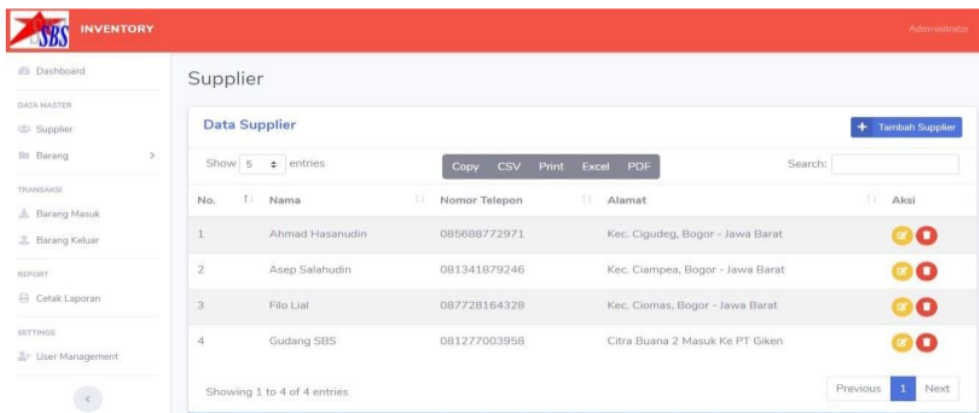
SBS INVENTORY

Administrator

Dashboard

DATA MASTER

Supplier

Barang

TRANSAKSI

Barang Masuk

Barang Keluar

REPORT

Cetak Laporan

SETTINGS

User Management

Supplier

Data Supplier

+ Tambah Supplier

Show 5 entries

Copy CSV Print Excel PDF

Search:

| No. | Nama | Nomor Telepon | Alamat | Aksi |
|---|---|---|---|---|
| 1 | Ahmad Hasanudin | 085688772971 | Kec. Cigudeg, Bogor - Jawa Barat | |
| 2 | Asep Salahudin | 081341879246 | Kec. Ciampea, Bogor - Jawa Barat | |
| 3 | Filo Lial | 087728164328 | Kec. Ciomas, Bogor - Jawa Barat | |
| 4 | Gudang SBS | 081277003958 | Citra Buana 2 Masuk Ke PT Giken | |

Showing 1 to 4 of 4 entries

Previous 1 Next